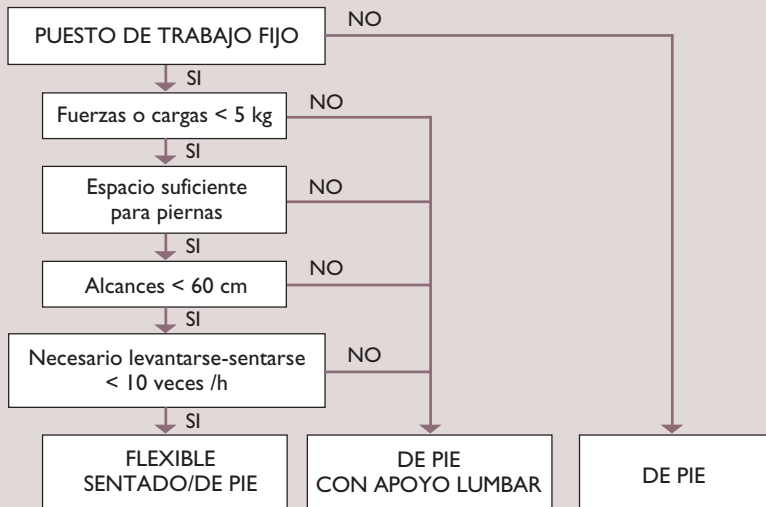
PUESTO DE TRABAJO FIJO

NO

SI

Fuerzas o cargas < 5 kg

NO

SI

Espacio suficiente para piernas

NO

SI

Alcances < 60 cm

NO

SI

Necesario levantarse-sentarse < 10 veces /h

NO

SI

FLEXIBLE SENTADO/DE PIE

DE PIE CON APOYO LUMBAR

DE PIE